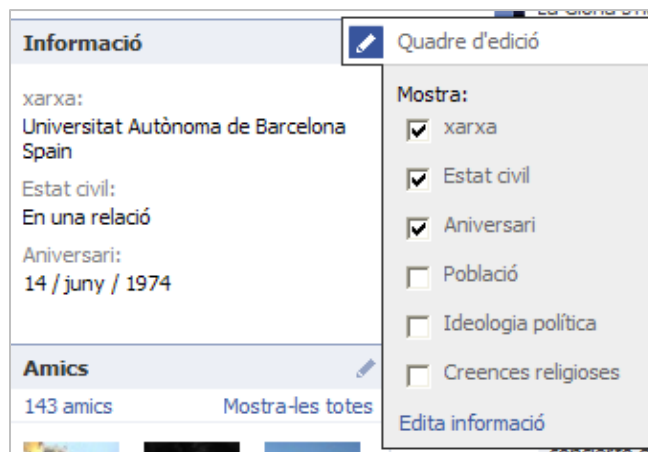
Informació

xarxa:
Universitat Autònoma de Barcelona
Spain

Estat civil:
En una relació

Aniversari:
14 / juny / 1974

Amics
143 amics
Mostra-les totes

Quadre d'edició

Mostra:
xarxa
Estat civil
Aniversari
Població
Ideologia política
Creences religioses

Edita informació